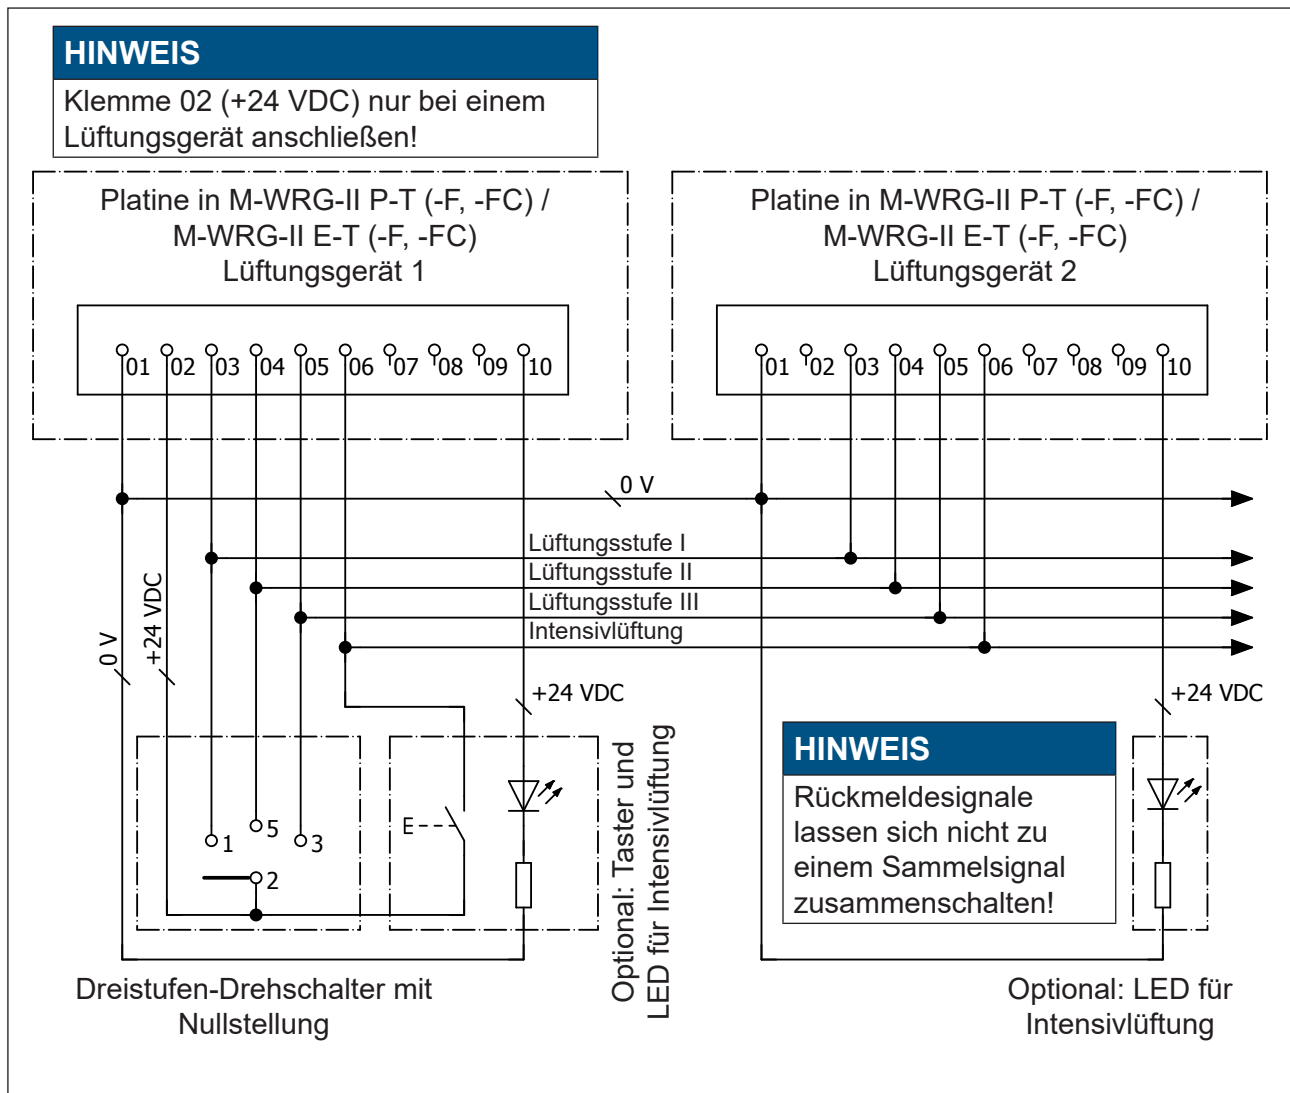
HINWEIS

Klemme 02 (+24 VDC) nur bei einem Lüftungsgerät anschließen!

Platine in M-WRG-II P-T (-F, -FC) / M-WRG-II E-T (-F, -FC) Lüftungsgerät 1

01 02 03 04 05 06 07 08 09 10

Platine in M-WRG-II P-T (-F, -FC) / M-WRG-II E-T (-F, -FC) Lüftungsgerät 2

01 02 03 04 05 06 07 08 09 10

0 V

Lüftungsstufe I
Lüftungsstufe II
Lüftungsstufe III
Intensivlüftung

0 V
+24 VDC
+24 VDC
+24 VDC

1 5 3
2
E

Optional: Taster und LED für Intensivlüftung

HINWEIS

Rückmeldesignale lassen sich nicht zu einem Sammelsignal zusammenschalten!

Dreistufen-Drehschalter mit Nullstellung

Optional: LED für Intensivlüftung